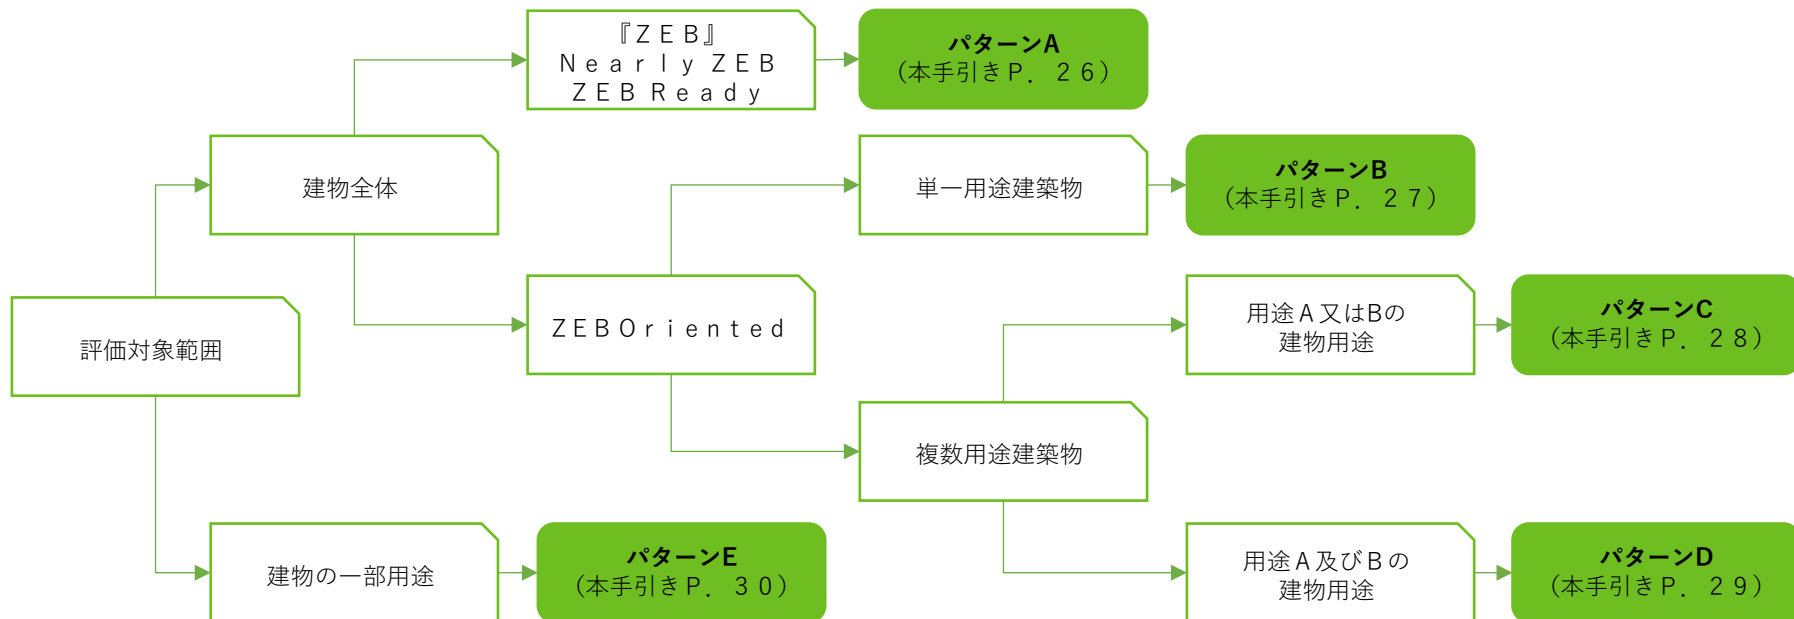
『ZEB』
Nearly ZEB
ZEB Ready

パターンA
(本手引きP. 26)

建物全体

単一用途建築物

パターンB
(本手引きP. 27)

評価対象範囲

ZEB Oriented

用途A又はBの
建物用途

パターンC
(本手引きP. 28)

複数用途建築物

建物の一部用途

パターンE
(本手引きP. 30)

用途A及びBの
建物用途

パターンD
(本手引きP. 29)